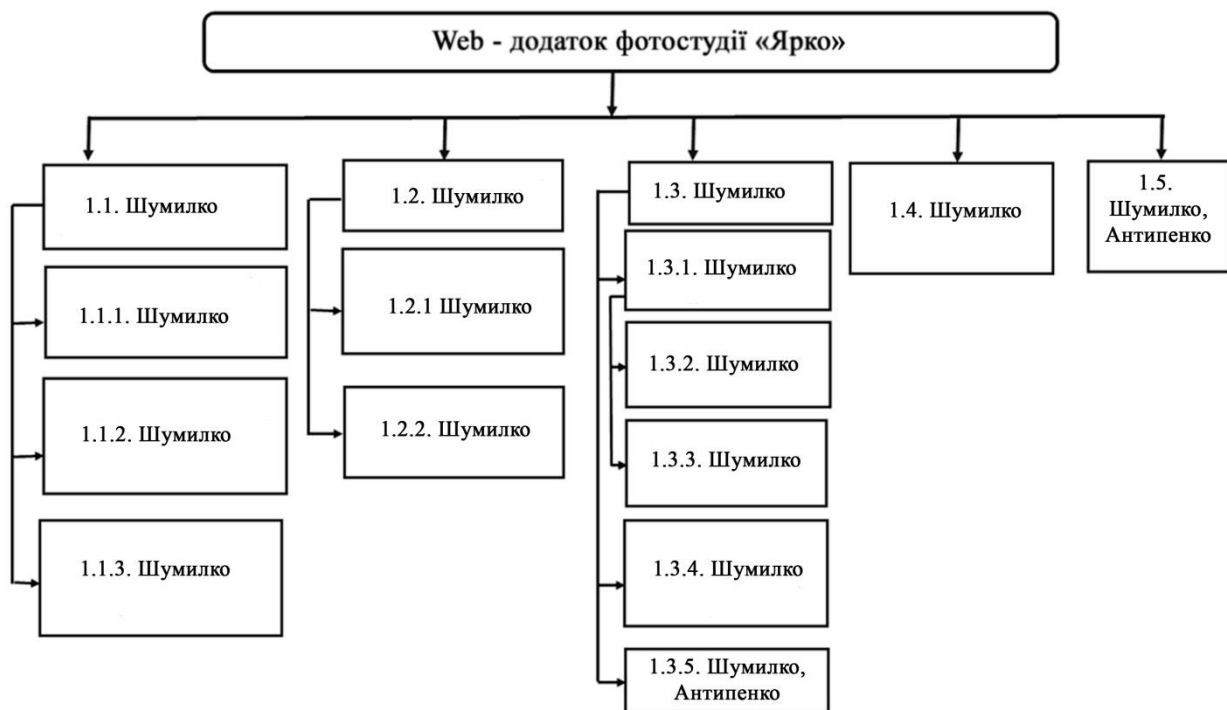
Web - додаток фотостудії «Ярко»

1.1. Шумилко

1.1.1. Шумилко

1.1.2. Шумилко

1.1.3. Шумилко

1.2. Шумилко

1.2.1 Шумилко

1.2.2. Шумилко

1.3. Шумилко

1.3.1. Шумилко

1.3.2. Шумилко

1.3.3. Шумилко

1.3.4. Шумилко

1.3.5. Шумилко, Антипенко

1.4. Шумилко

1.5. Шумилко, Антипенко